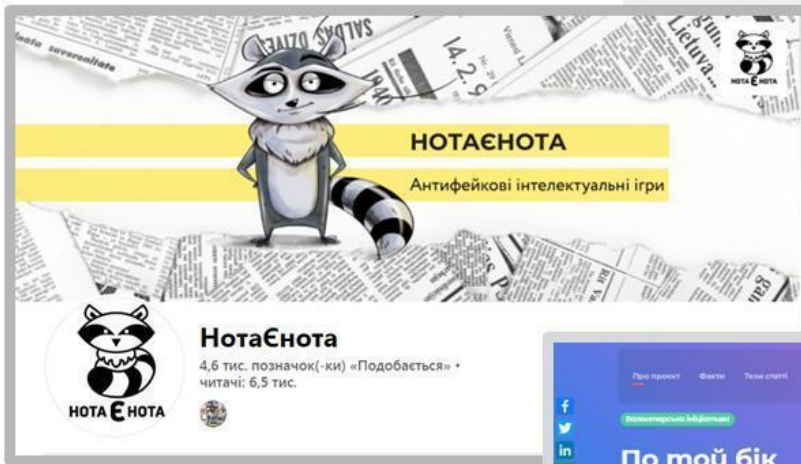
НОТАЄНОТА

Антифейкові інтелектуальні ігри

НОТА Є НОТА

НОТА Є НОТА

НотаЄнота

4,6 тис. позначок(-ки) «Подобається» • читачі: 6,5 тис.

Про проект Факти Тези статті

Волонтерська ініціатива

По той бік